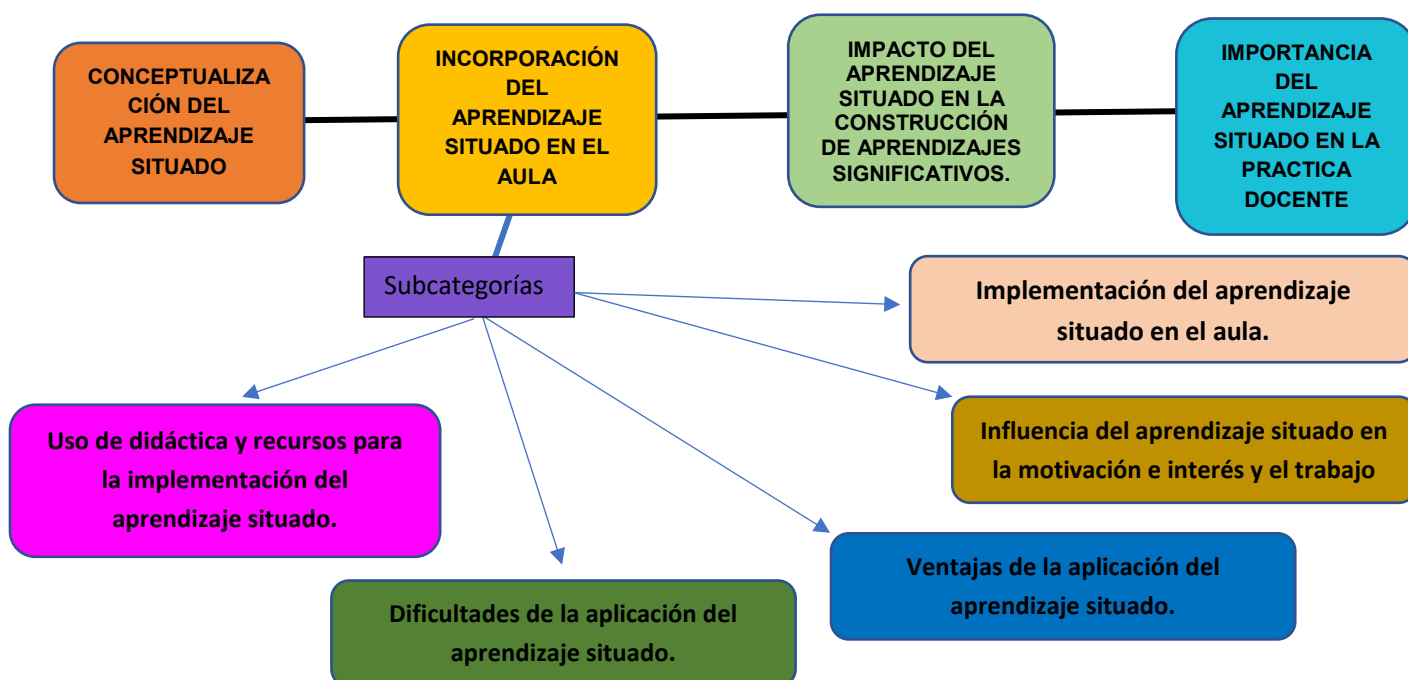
CONCEPTUALIZACIÓN DEL APRENDIZAJE SITUADO

INCORPORACIÓN DEL APRENDIZAJE SITUADO EN EL AULA

IMPACTO DEL APRENDIZAJE SITUADO EN LA CONSTRUCCIÓN DE APRENDIZAJES SIGNIFICATIVOS.

IMPORTANCIA DEL APRENDIZAJE SITUADO EN LA PRACTICA DOCENTE

Subcategorías

Implementación del aprendizaje situado en el aula.

Influencia del aprendizaje situado en la motivación e interés y el trabajo

Uso de didáctica y recursos para la implementación del aprendizaje situado.

Ventajas de la aplicación del aprendizaje situado.

Dificultades de la aplicación del aprendizaje situado.